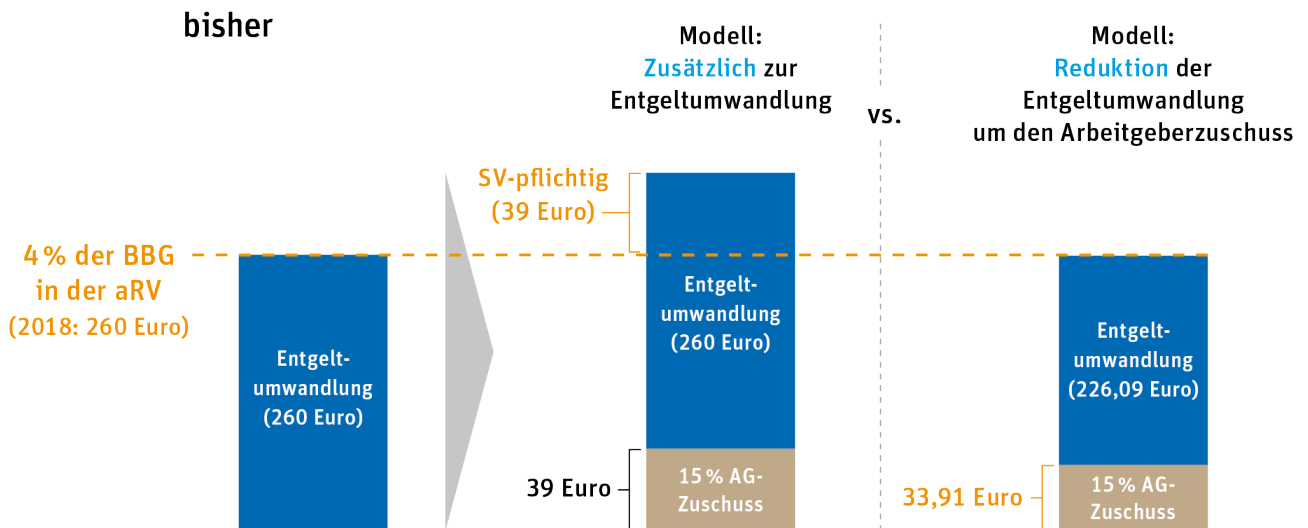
bisher

Modell: Zusätzlich zur Entgeltumwandlung

vs.

Modell: Reduktion der Entgeltumwandlung um den Arbeitgeberzuschuss

SV-pflichtig (39 Euro)

4 % der BBG in der aRV (2018: 260 Euro)

Entgeltumwandlung (260 Euro)

Entgeltumwandlung (260 Euro)

Entgeltumwandlung (226,09 Euro)

39 Euro

15 % AG-Zuschuss

33,91 Euro

15 % AG-Zuschuss